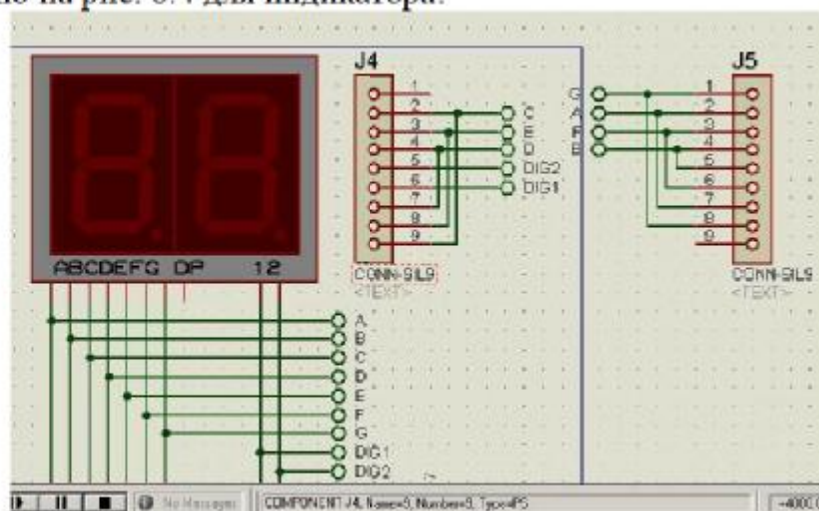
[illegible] на рис. 0.7 для индикатора.

ABCDEFG DP 12

J4
1
2
3
4
5
6
7
8
9
C
E
D
DIG2
DIG1
CONN-SIL9
<TEXT>

J5
G
A
F
B
1
2
3
4
5
6
7
8
9
CONN-SIL9
<TEXT>

A
B
C
D
E
F
G
DIG1
DIG2

No Messages
COMPONENT J4, Name=9, Number=9, Type=PS
-4000